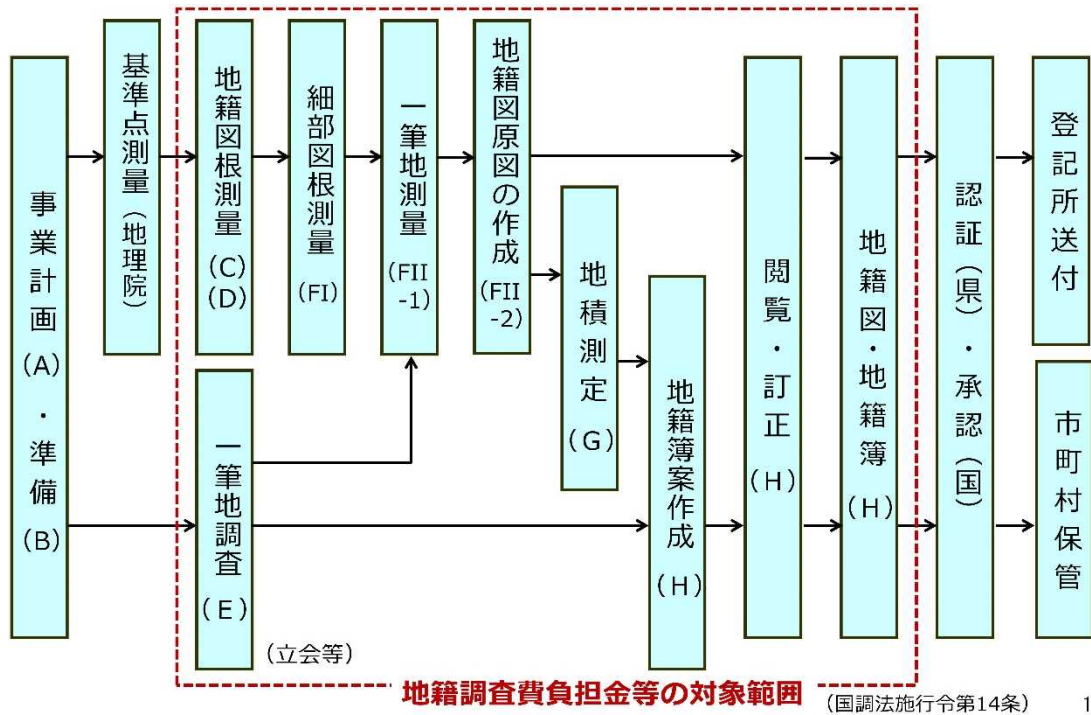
事業計画（A）・準備（B）

基準点測量（地理院）

地籍図根測量（C）（D）

細部図根測量（FI）

一筆地測量（FII-1）

地籍図原図の作成（FII-2）

地積測定（G）

一筆地調査（E）

（立会等）

地籍簿案作成（H）

閲覧・訂正（H）

地籍図・地籍簿（H）

認証（県）・承認（国）

登記所送付

市町村保管

地籍調査費負担金等の対象範囲

（国調法施行令第14条）

1